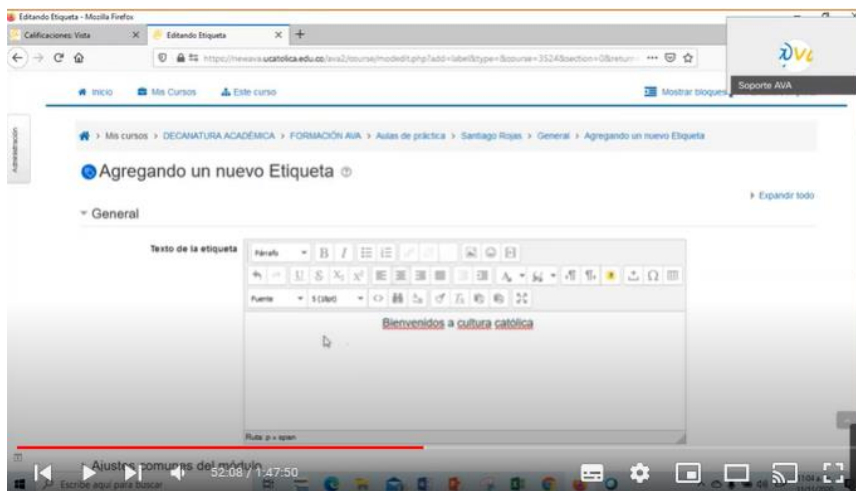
Editando Etiqueta - Mozilla Firefox

Calificaciones: Vista

Editando Etiqueta

https://newava.ucatolica.edu.co/ava2/course/modedit.php?add=label&type=&course=3524&section=0&return=

Soporte AVA

Inicio

Mis Cursos

Este curso

Mostrar bloques

Administración

Mis cursos > DECANATURA ACADÉMICA > FORMACIÓN AVA > Aulas de práctica > Santiago Rojas > General > Agregando un nuevo Etiqueta

Agregando un nuevo Etiqueta

Expandir todo

General

Texto de la etiqueta

Párrafo

Fuente

5 (18pt)

Bienvenidos a cultura catolica

Ruta: p » span

Ajustes comunes del módulo

52:08 / 1:47:50

Escribe aquí para buscar